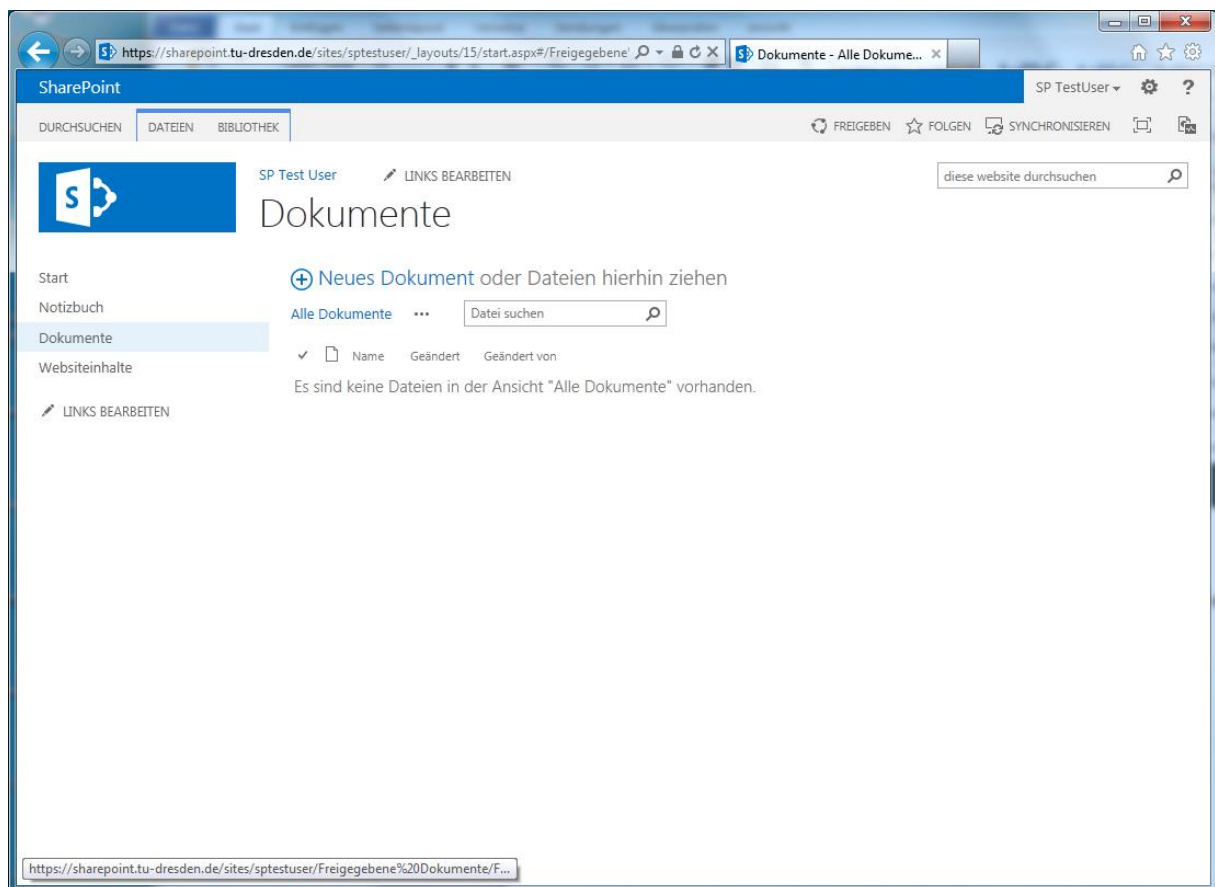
https://sharepoint.tu-dresden.de/sites/sptestuser/_layouts/15/start.aspx#/Freigegebene

Dokumente - Alle Dokume...

SharePoint

SP TestUser

?

DURCHSUCHEN DATEIEN BIBLIOTHEK

FREIGEBEN FOLGEN SYNCHRONISIEREN

SP Test User

LINKS BEARBEITEN

Dokumente

diese website durchsuchen

Start
Notizbuch
Dokumente
Websiteinhalte

LINKS BEARBEITEN

Neues Dokument oder Dateien hierhin ziehen

Alle Dokumente ··· Datei suchen

✓ Name Geändert Geändert von

Es sind keine Dateien in der Ansicht "Alle Dokumente" vorhanden.

https://sharepoint.tu-dresden.de/sites/sptestuser/Freigegebene%20Dokumente/F...